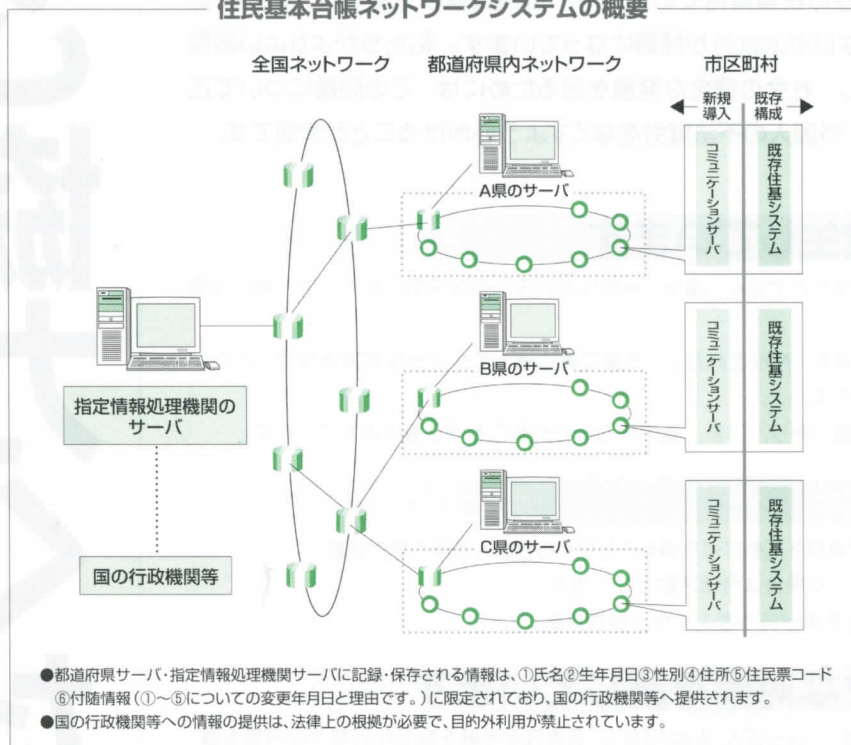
住民基本台帳ネットワークシステムの概要

全国ネットワーク

都道府県内ネットワーク

市区町村

新規導入

既存構成

A県のサーバ

コミュニケーションサーバ

既存住基システム

B県のサーバ

コミュニケーションサーバ

既存住基システム

C県のサーバ

コミュニケーションサーバ

既存住基システム

指定情報処理機関のサーバ

国の行政機関等

●都道府県サーバ・指定情報処理機関サーバに記録・保存される情報は、①氏名②生年月日③性別④住所⑤住民票コード⑥付随情報（①〜⑤についての変更年月日と理由です。）に限定されており、国の行政機関等へ提供されます。
●国の行政機関等への情報の提供は、法律上の根拠が必要で、目的外利用が禁止されています。